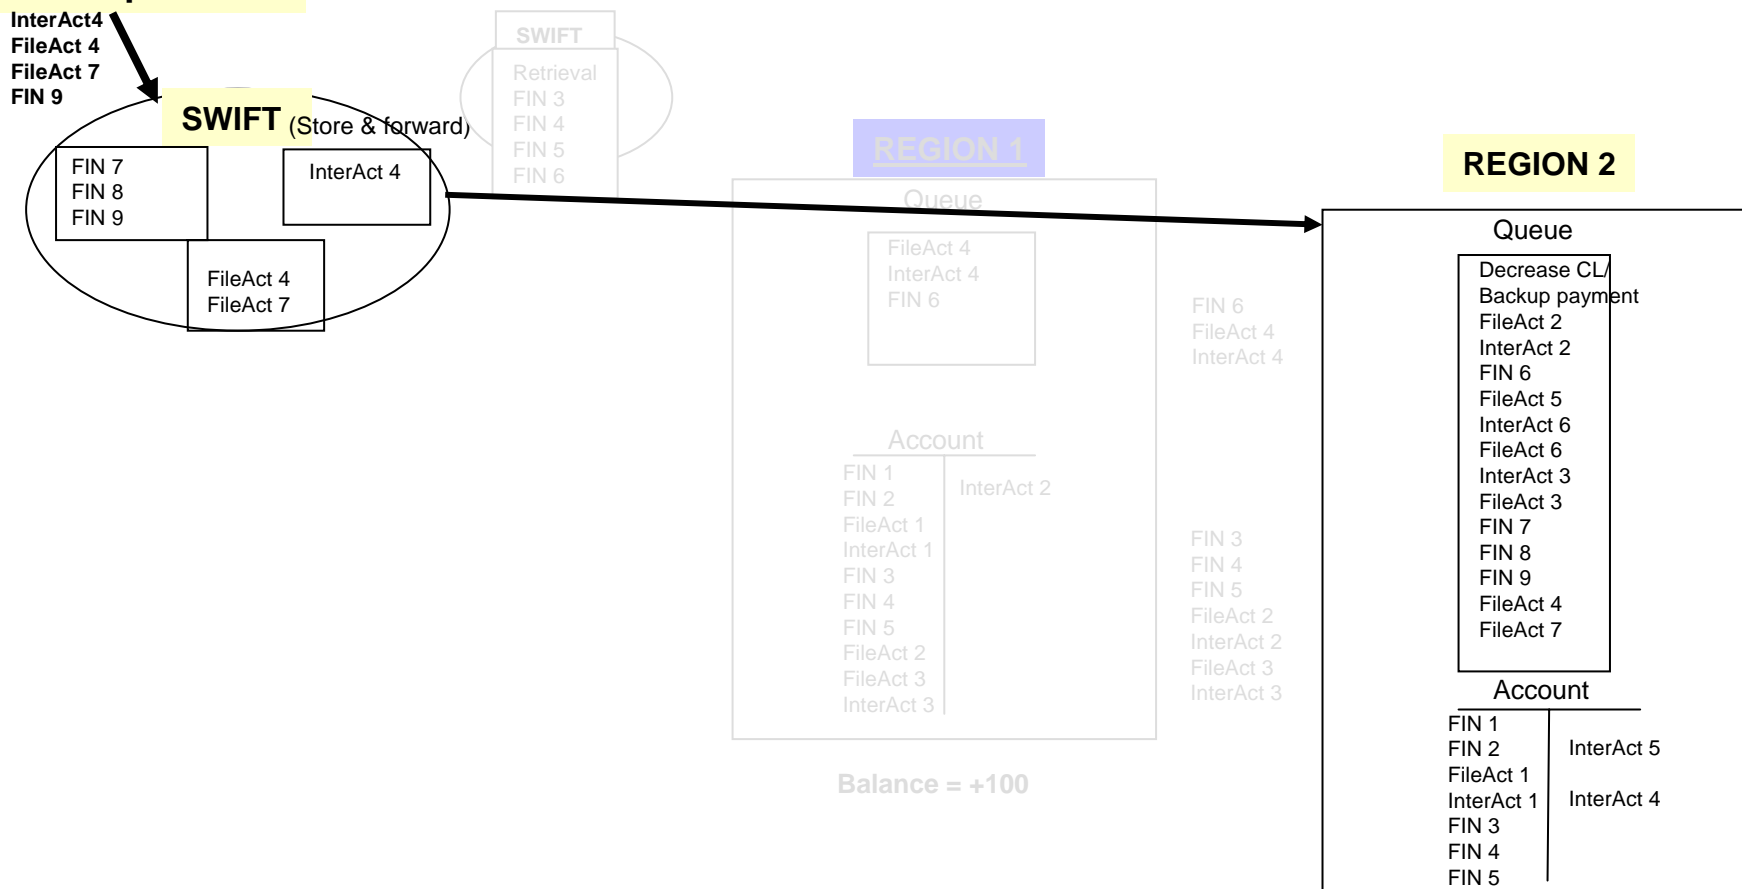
InterAct4
FileAct 4
FileAct 7
FIN 9

SWIFT (Store & forward)

FIN 7
FIN 8
FIN 9

InterAct 4

FileAct 4
FileAct 7

SWIFT
Retrieval
FIN 3
FIN 4
FIN 5
FIN 6

REGION 1

Queue

FileAct 4
InterAct 4
FIN 6

Account

FIN 1
FIN 2
FileAct 1
InterAct 1
FIN 3
FIN 4
FIN 5
FileAct 2
FileAct 3
InterAct 3

InterAct 2

FIN 6
FileAct 4
InterAct 4

FIN 3
FIN 4
FIN 5
FileAct 2
InterAct 2
FileAct 3
InterAct 3

Balance = +100

REGION 2

Queue

Decrease CL/
Backup payment
FileAct 2
InterAct 2
FIN 6
FileAct 5
InterAct 6
FileAct 6
InterAct 3
FileAct 3
FIN 7
FIN 8
FIN 9
FileAct 4
FileAct 7

Account

FIN 1
FIN 2
FileAct 1
InterAct 1
FIN 3
FIN 4
FIN 5

InterAct 5
InterAct 4